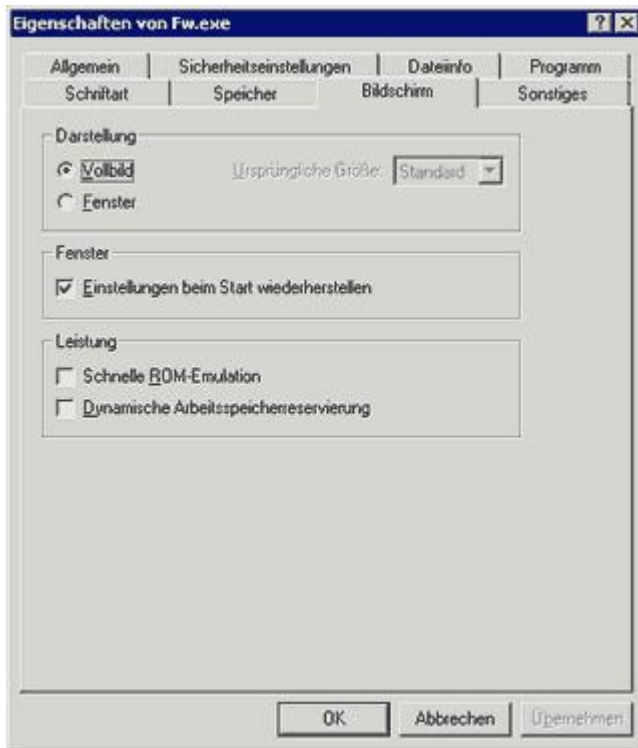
Eigenschaften von Fw.exe

?
X

Allgemein
Sicherheitseinstellungen
Dateiinfo
Programm
Schriftart
Speicher
Bildschirm
Sonstiges

Darstellung

Vollbild
Ursprüngliche Größe:
Standard
Fenster

Fenster

Einstellungen beim Start wiederherstellen

Leistung

Schnelle ROM-Emulation
Dynamische Arbeitsspeicherreservierung

OK
Abbrechen
Übernehmen